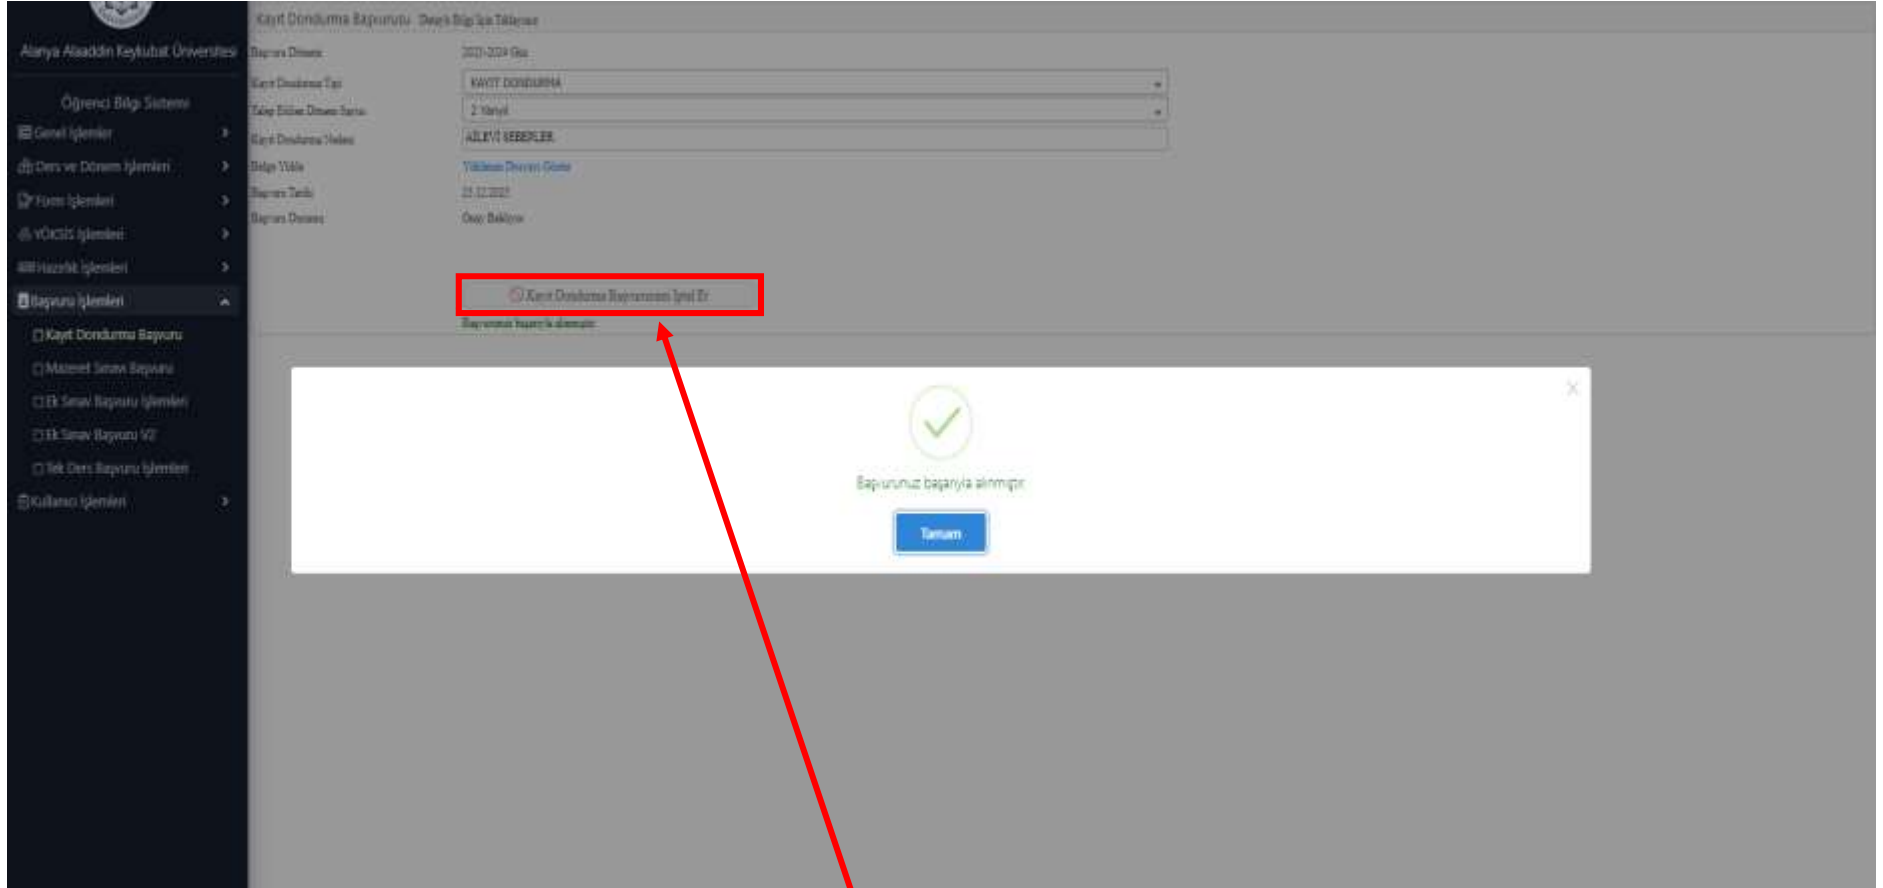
Alanya Alaaddin Keykubat Üniversitesi

Öğrenci Bilgi Sistemi

Genel İşlemler

Ders ve Dönem İşlemleri

Form İşlemleri

YÖKSİS İşlemleri

Hazırlık İşlemleri

Başvuru İşlemleri

Kayıt Dondurma Başvuru

Mazeret Sınavı Başvuru

Ek Sınav Başvuru İşlemleri

Ek Sınav Başvuru V2

Tek Ders Başvuru İşlemleri

Kullanıcı İşlemleri

Kayıt Dondurma Başvurusu Detaylı Bilgi İçin Tıklayınız

Başvuru Dönemi 2023-2024 Güz

Kayıt Dondurma Tipi KAYIT DONDURMA

Talep Edilen Dönem Sayısı 2 Yarıyıl

Kayıt Dondurma Nedeni AİLEVİ SEBEPLER

Belge Yükle Yüklenen Dosyayı Göster

Başvuru Tarihi 25.12.2023

Başvuru Durumu Onay Bekliyor

Kayıt Dondurma Başvurusunu İptal Et

Başvurunuz başarıyla alınmıştır.

Başvurunuz başarıyla alınmıştır.

Tamam